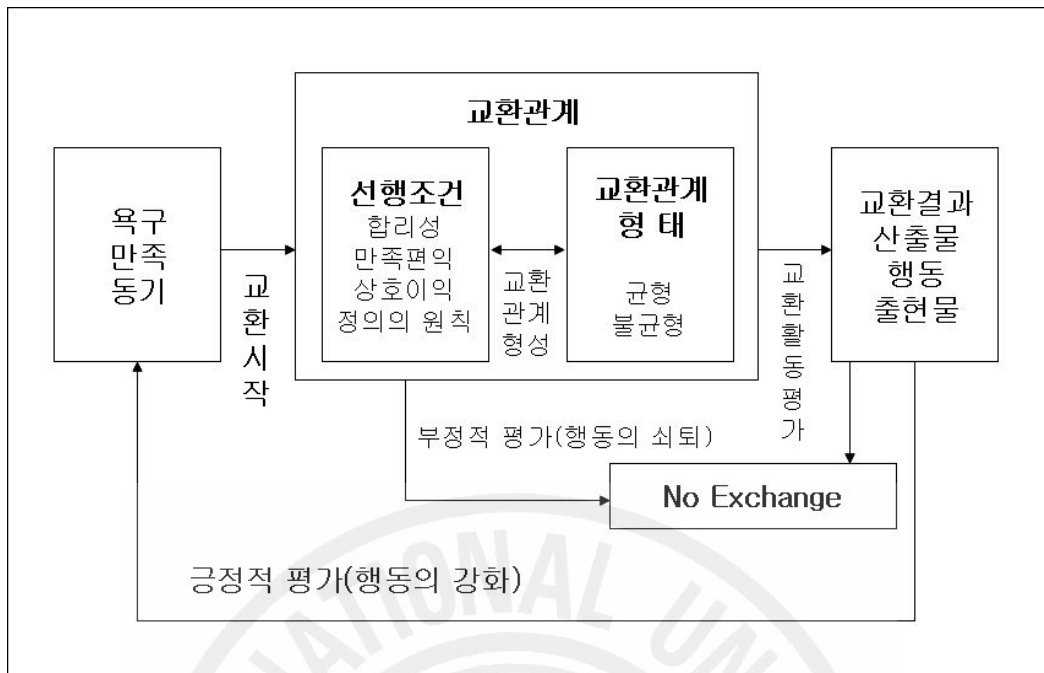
교환관계

욕구
만족
동기

교
환
시
작

선행조건
합리성
만족편익
상호이익
정의의 원칙

교환
관계
형성

교환관계
형 태

균형
불균형

교
환
활
동
평
가

교환결과
산출물
행동
출현물

부정적 평가(행동의 쇠퇴)

No Exchange

긍정적 평가(행동의 강화)

ATIONAL UN